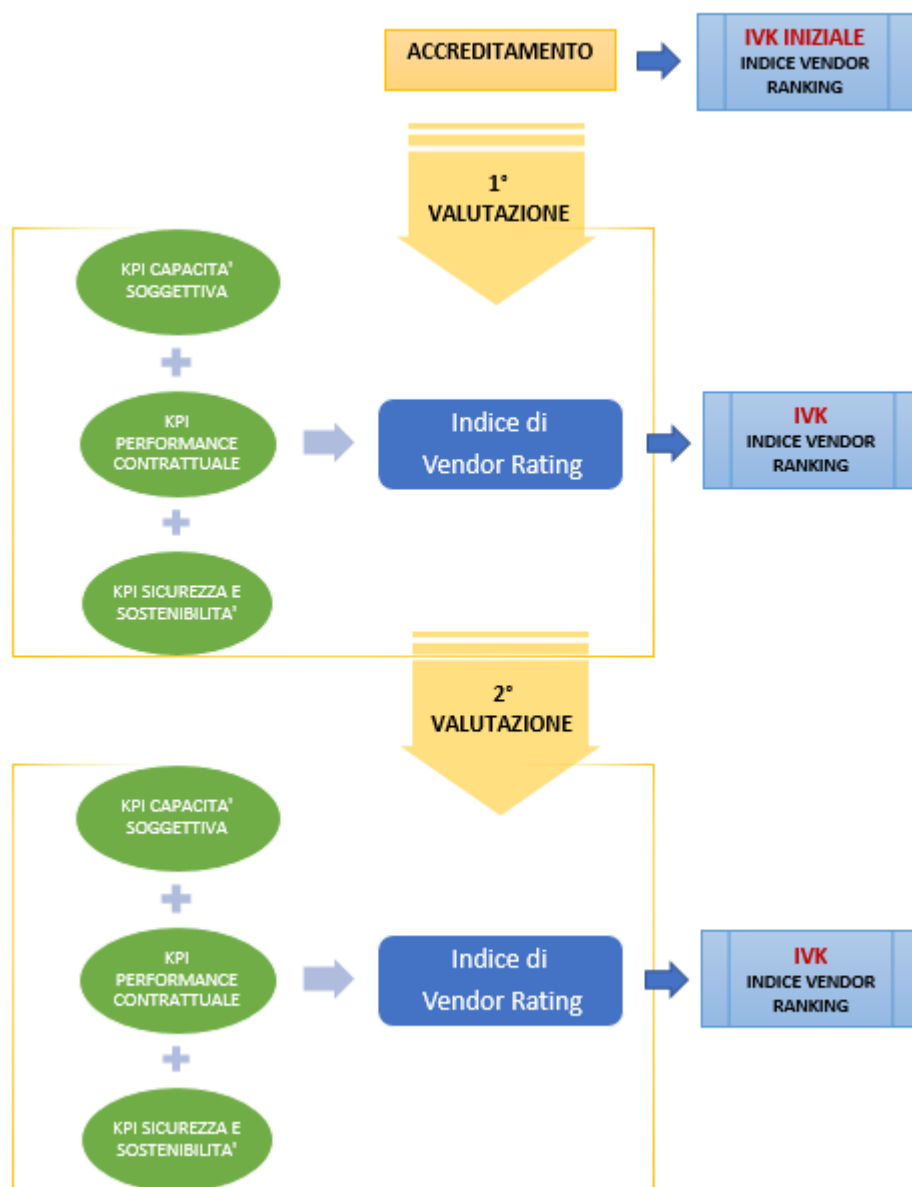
ACCREDITAMENTO

IVK INIZIALE
INDICE VENDOR RANKING

1°
VALUTAZIONE

KPI CAPACITA' SOGGETTIVA

+

KPI PERFORMANCE CONTRATTUALE

+

KPI SICUREZZA E SOSTENIBILITA'

Indice di Vendor Rating

IVK
INDICE VENDOR RANKING

2°
VALUTAZIONE

KPI CAPACITA' SOGGETTIVA

+

KPI PERFORMANCE CONTRATTUALE

+

KPI SICUREZZA E SOSTENIBILITA'

Indice di Vendor Rating

IVK
INDICE VENDOR RANKING